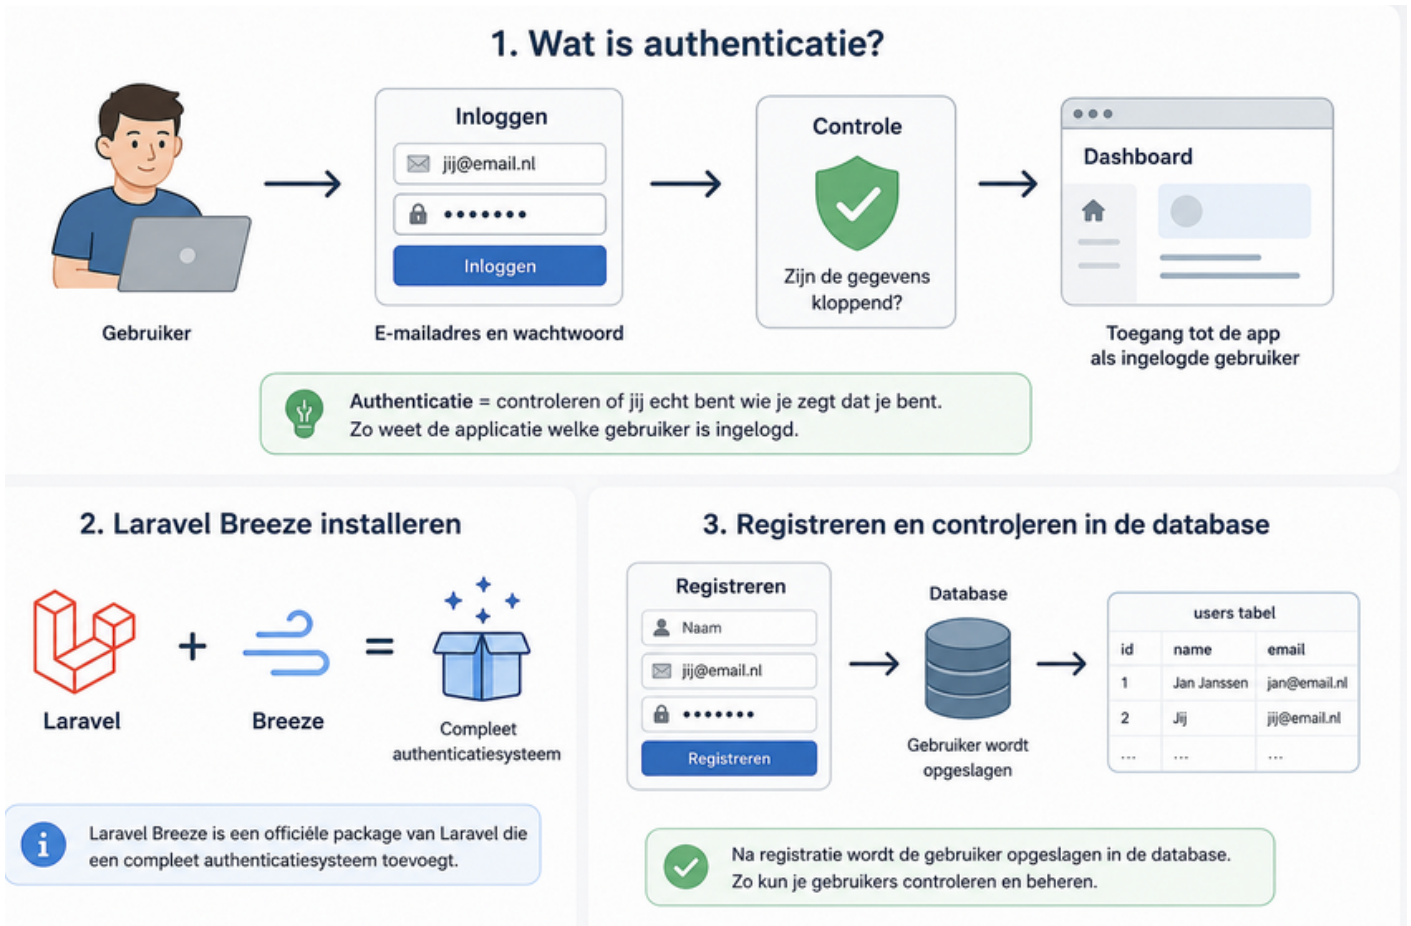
1. Wat is authenticatie?

Gebruiker

Inloggen
jij@email.nl
•••••••
Inloggen
E-mailadres en wachtwoord

Controle
Zijn de gegevens kloppend?

Dashboard
Toegang tot de app als ingelogde gebruiker

Authenticatie = controleren of jij echt bent wie je zegt dat je bent. Zo weet de applicatie welke gebruiker is ingelogd.

2. Laravel Breeze installeren

Laravel + Breeze = Compleet authenticatiesysteem

Laravel Breeze is een officiële package van Laravel die een compleet authenticatiesysteem toevoegt.

3. Registreren en controleren in de database

Registreren
Naam
jij@email.nl
•••••••
Registreren

Database
Gebruiker wordt opgeslagen

users tabel

| id | name | email |
|---|---|---|
| 1 | Jan Janssen | jan@email.nl |
| 2 | Jij | jij@email.nl |
| ... | ... | ... |

Na registratie wordt de gebruiker opgeslagen in de database. Zo kun je gebruikers controleren en beheren.